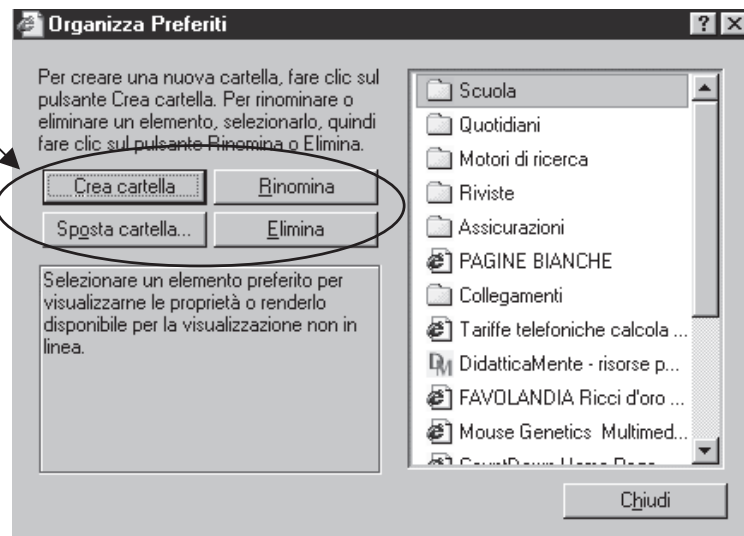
Organizza Preferiti

?

Per creare una nuova cartella, fare clic sul pulsante Crea cartella. Per rinominare o eliminare un elemento, selezionarlo, quindi fare clic sul pulsante Rinomina o Elimina.

Crea cartella...

Rinomina

Sposta cartella...

Elimina

Selezionare un elemento preferito per visualizzarne le proprietà o renderlo disponibile per la visualizzazione non in linea.

Scuola
Quotidiani
Motori di ricerca
Riviste
Assicurazioni
PAGINE BIANCHE
Collegamenti
Tariffe telefoniche calcola ...
DidatticaMente - risorse p...
FAVOLANDIA Ricci d'oro ...
Mouse Genetics Multimed...
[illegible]

Chiudi